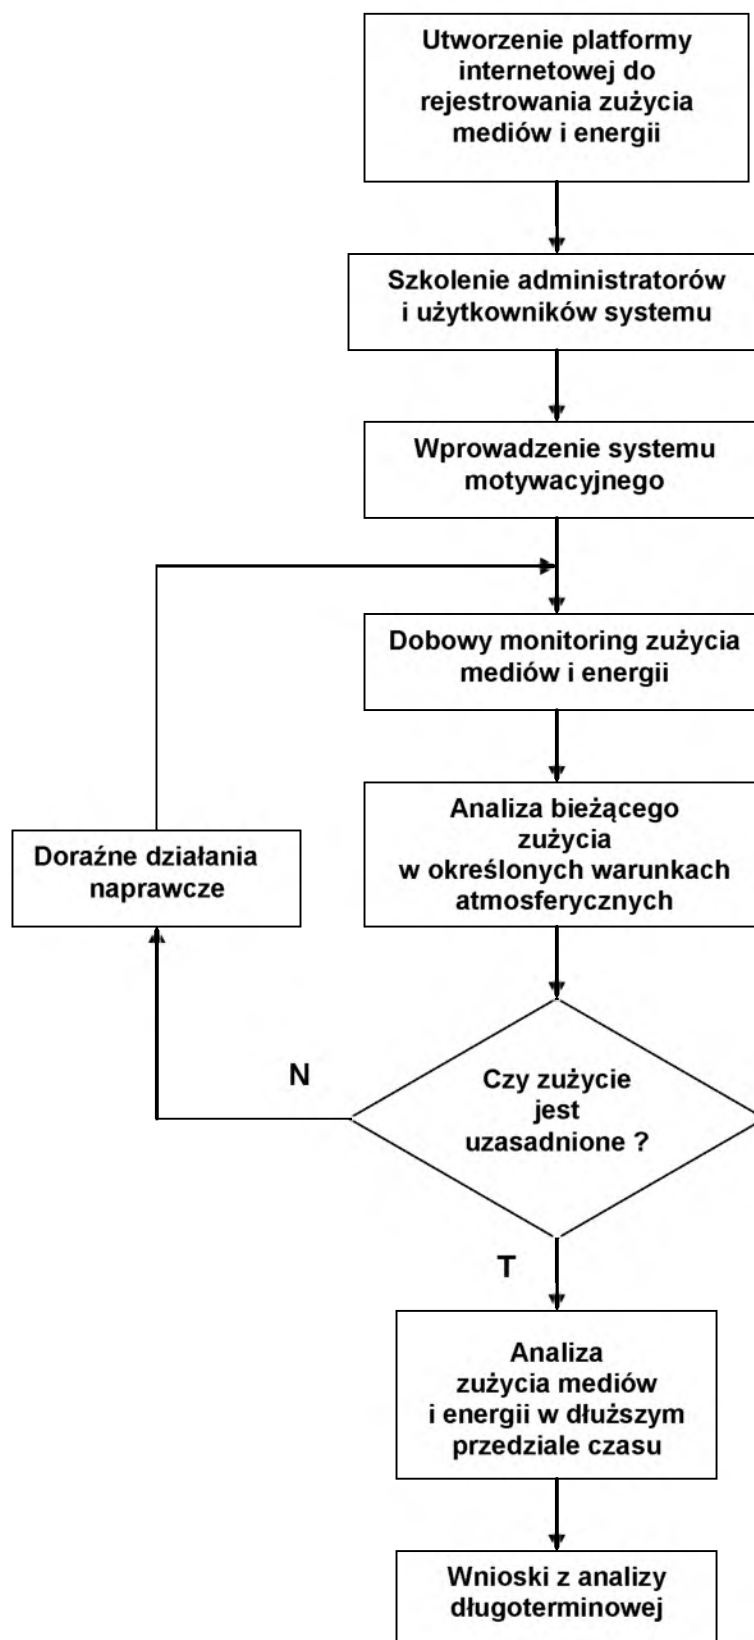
Utworzenie platformy internetowej do rejestrowania zużycia mediów i energii

Szkolenie administratorów i użytkowników systemu

Wprowadzenie systemu motywacyjnego

Dobowy monitoring zużycia mediów i energii

Analiza bieżącego zużycia w określonych warunkach atmosferycznych

Doraźne działania naprawcze

N

Czy zużycie jest uzasadnione ?

T

Analiza zużycia mediów i energii w dłuższym przedziale czasu

Wnioski z analizy długoterminowej